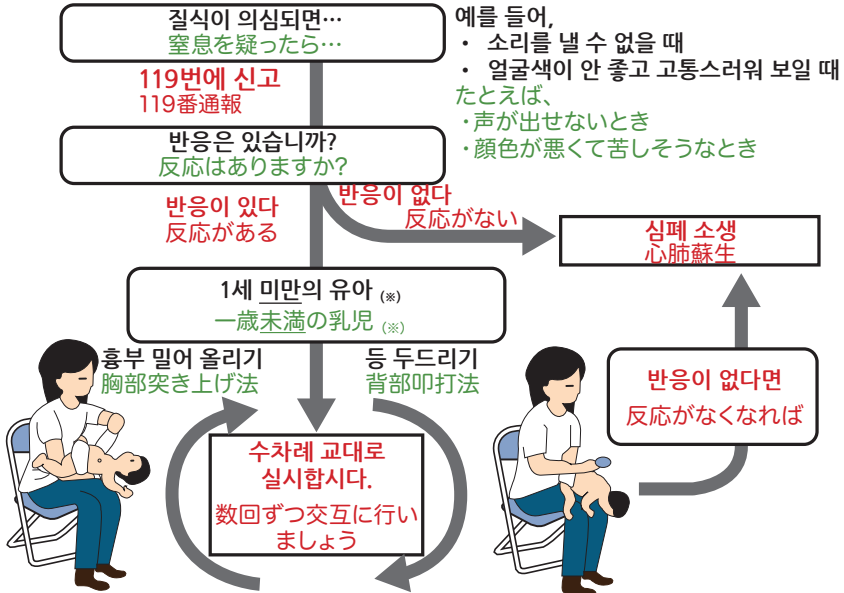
질식이 의심되면…
窒息を疑ったら…

예를 들어,
・ 소리를 낼 수 없을 때
・ 얼굴색이 안 좋고 고통스러워 보일 때
たとえば、
・声が出せないとき
・顔色が悪くて苦しそうなとき

119번에 신고
119番通報

반응은 있습니까?
反応はありますか?

반응이 있다
反応がある

반응이 없다
反応がない

심폐 소생
心肺蘇生

1세 미만의 유아 (※)
一歳未満の乳児 (※)

흉부 밀어 올리기
胸部突き上げ法

등 두드리기
背部叩打法

반응이 없다면
反応がなくなれば

수차례 교대로 실시합시다.
数回ずつ交互に行いましょう